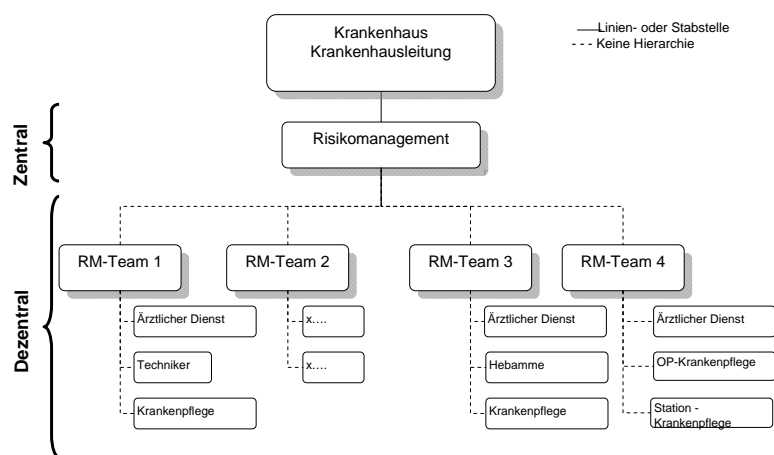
Krankenhaus
Krankenhausleitung

Linien- oder Stabstelle
- - - Keine Hierarchie

Zentral

Risikomanagement

Dezentral

RM-Team 1

RM-Team 2

RM-Team 3

RM-Team 4

Ärztlicher Dienst

Techniker

Krankenpflege

x….

x….

Ärztlicher Dienst

Hebamme

Krankenpflege

Ärztlicher Dienst

OP-Krankenpflege

Station - Krankenpflege